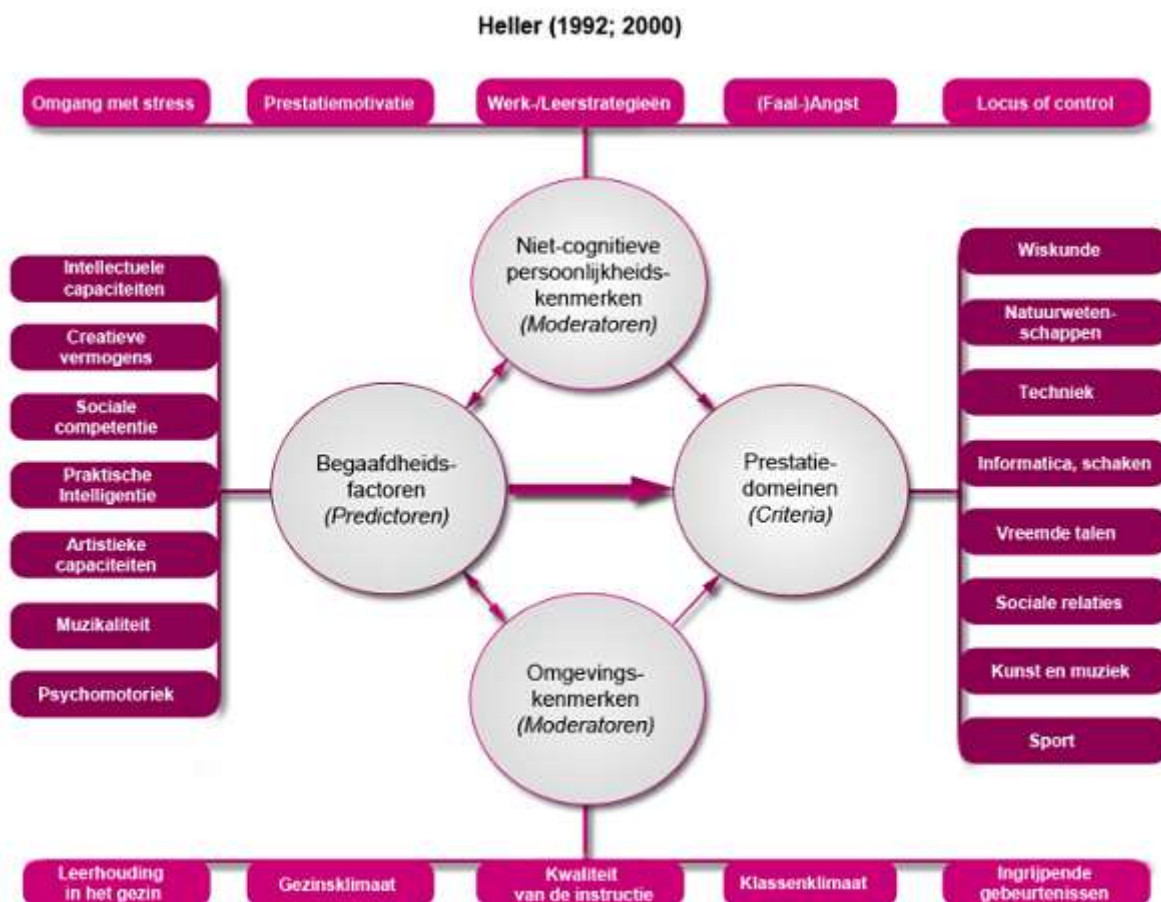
Heller (1992; 2000)

Omgang met stress

Prestatiemotivatie

Werk-/Leerstrategieën

(Faal-)Angst

Locus of control

Niet-cognitieve persoonlijkheidskenmerken
*(Moderatoren)*

Intellectuele capaciteiten

Creatieve vermogens

Sociale competentie

Praktische Intelligentie

Artistieke capaciteiten

Muzikaliteit

Psychomotoriek

Begaafdheidsfactoren
*(Predictoren)*

Prestatiedomeinen
*(Criteria)*

Wiskunde

Natuurwetenschappen

Techniek

Informatica, schaken

Vreemde talen

Sociale relaties

Kunst en muziek

Sport

Omgevingskenmerken
*(Moderatoren)*

Leerhouding in het gezin

Gezinsklimaat

Kwaliteit van de instructie

Klassenklimaat

Ingrijpende gebeurtenissen